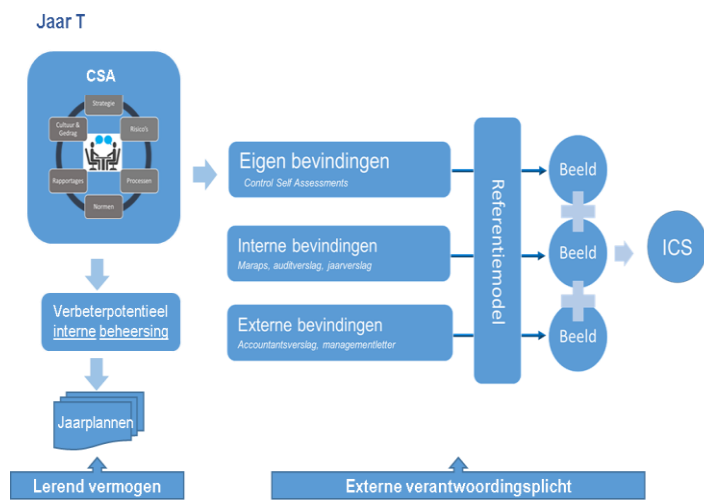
Jaar T

CSA

Strategie
Risico's
Processen
Normen
Rapportages
Cultuur & Gedrag

Verbeterpotentieel interne beheersing

Jaarplannen

Lerend vermogen

Eigen bevindingen
Control Self Assessments

Interne bevindingen
Maraps, auditverslag, jaarverslag

Externe bevindingen
Accountantsverslag, managementletter

Referentiemodel

Beeld

Beeld

Beeld

ICS

Externe verantwoordingsplicht